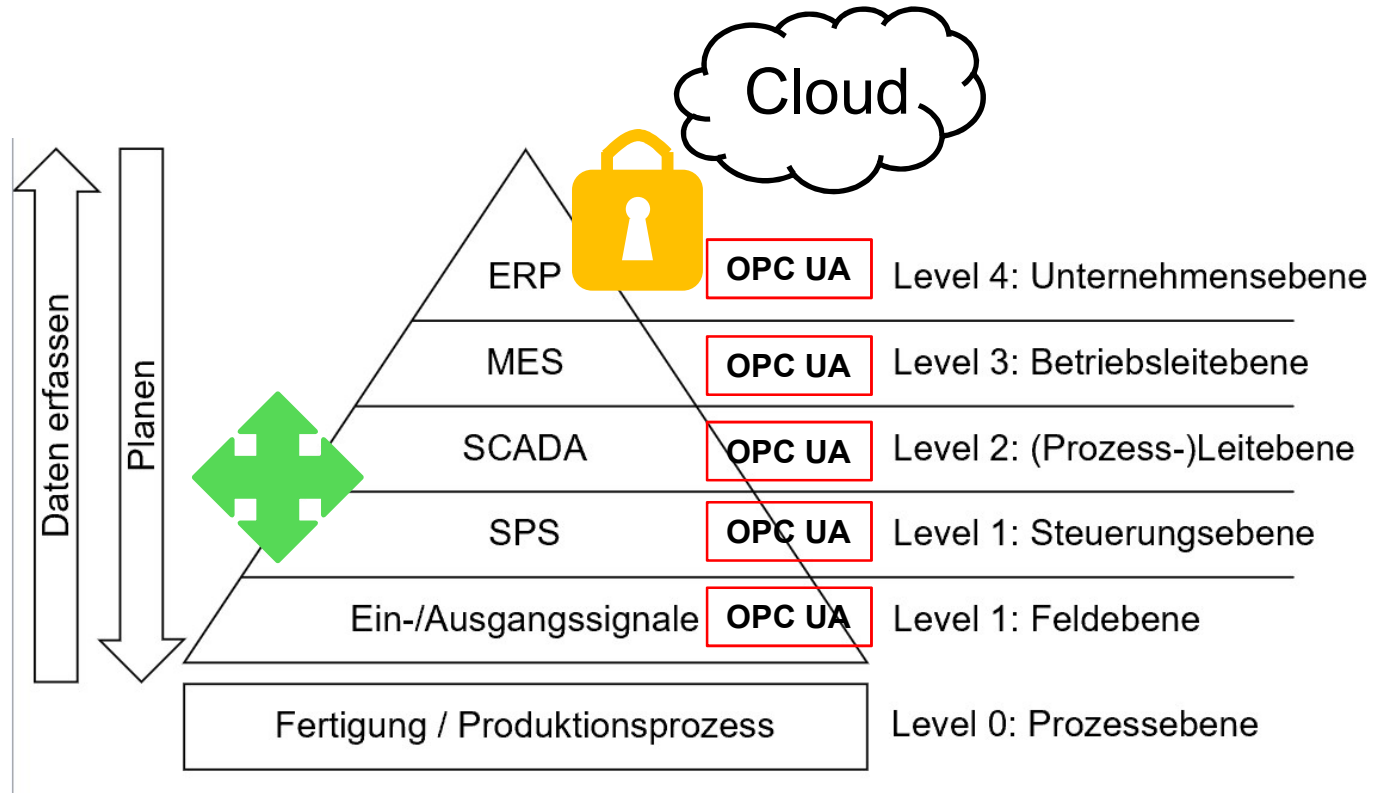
Cloud

Daten erfassen

Planen

ERP
OPC UA
Level 4: Unternehmensebene

MES
OPC UA
Level 3: Betriebsleitebene

SCADA
OPC UA
Level 2: (Prozess-)Leitebene

SPS
OPC UA
Level 1: Steuerungsebene

Ein-/Ausgangssignale
OPC UA
Level 1: Feldebene

Fertigung / Produktionsprozess
Level 0: Prozessebene